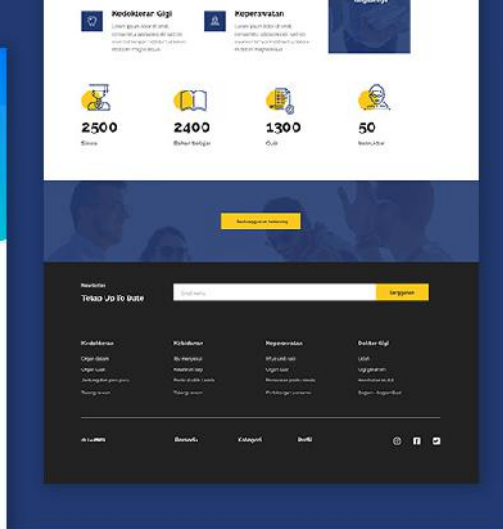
Kedokteran Gigi

Keperawatan

2500

Siswa

2400

Bahan Belajar

1300

Club

50

Instruktur

Newsletter

Tetap Up To Date

Langganan

Kedokteran

Kebidanan

Keperawatan

Dokter Gigi

Beranda

Kategori

Profil